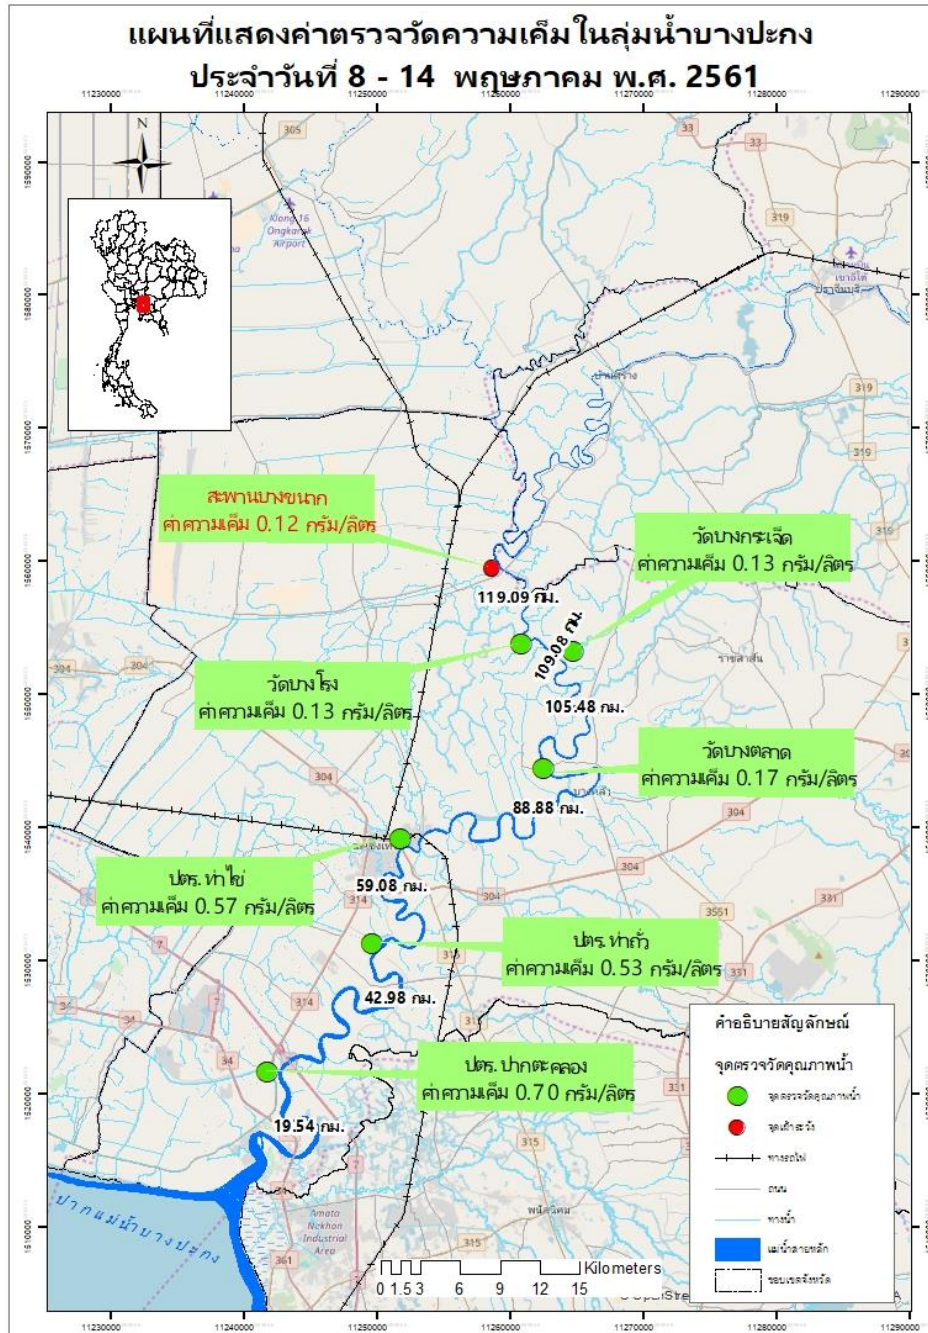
แผนที่แสดงค่าตรวจวัดความเค็มในลุ่มน้ำบางปะกง
ประจำวันที่ 8 - 14 พฤษภาคม พ.ศ. 2561

11230000 11240000 11250000 11260000 11270000 11280000 11290000

1590000 1580000 1570000 1560000 1550000 1540000 1530000 1520000 1510000

N

305 33 33 319 319 319 304 304 304 304 304 314 314 315 315 3551 331 331 34 7 315 361

Klong 16 Ongkarak Airport

ปราจีนบุรี

สะพานบางขนาก
ค่าความเค็ม 0.12 กรัม/ลิตร

119.09 กม.

วัดบางกระเจ็ด
ค่าความเค็ม 0.13 กรัม/ลิตร

109.08 กม.

วัดบางโรง
ค่าความเค็ม 0.13 กรัม/ลิตร

105.48 กม.

วัดบางตลาด
ค่าความเค็ม 0.17 กรัม/ลิตร

88.88 กม.

ปตร. ท่าไข่
ค่าความเค็ม 0.57 กรัม/ลิตร

59.08 กม.

ปตร. ท่าถั่ว
ค่าความเค็ม 0.53 กรัม/ลิตร

42.98 กม.

ปตร. ปากตะคลอง
ค่าความเค็ม 0.70 กรัม/ลิตร

19.54 กม.

ปากแม่น้ำบางปะกง

Amata Nakhon Industrial Area

คำอธิบายสัญลักษณ์
จุดตรวจวัดคุณภาพน้ำ
จุดตรวจวัดคุณภาพน้ำ
จุดเฝ้าระวัง
ทางรถไฟ
ถนน
ทางน้ำ
แม่น้ำสายหลัก
ขอบเขตจังหวัด

0 1.5 3 6 9 12 15 Kilometers